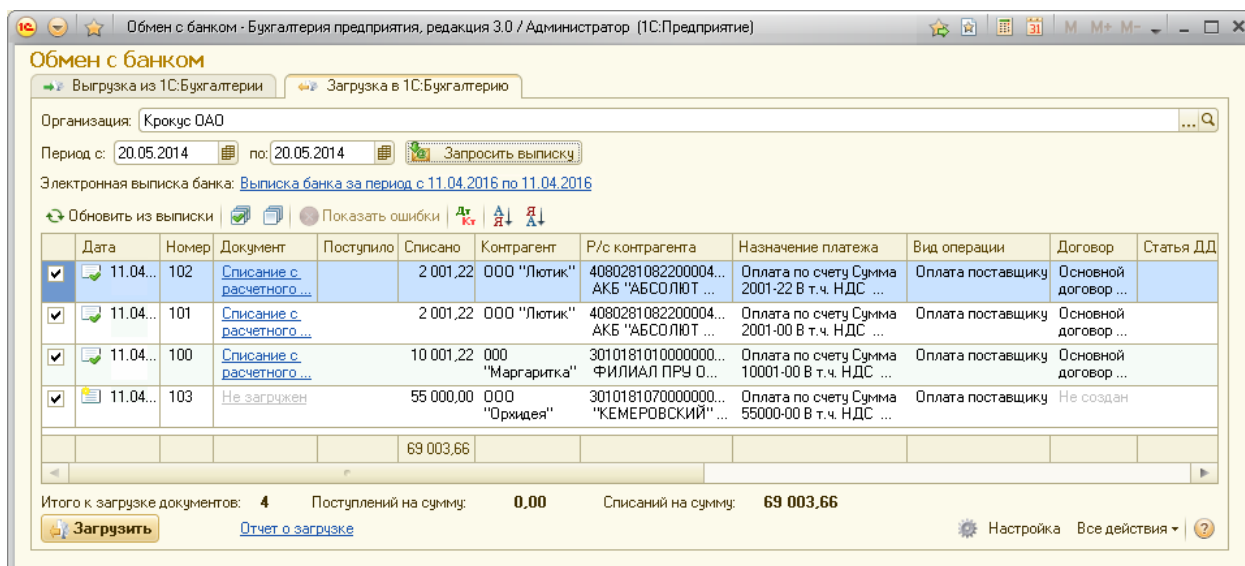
Обмен с банком - Бухгалтерия предприятия, редакция 3.0 / Администратор (1С:Предприятие)

M M+ M-

Обмен с банком

Выгрузка из 1С:Бухгалтерии | Загрузка в 1С:Бухгалтерию

Организация: Крокус ОАО

Период с: 20.05.2014 по: 20.05.2014 Запросить выписку

Электронная выписка банка: Выписка банка за период с 11.04.2016 по 11.04.2016

Обновить из выписки Показать ошибки

| | Дата | Номер | Документ | Поступило | Списано | Контрагент | Р/с контрагента | Назначение платежа | Вид операции | Договор | Статья ДД |
|---|---|---|---|---|---|---|---|---|---|---|---|
| ✔ | 11.04... | 102 | Списание с расчетного ... | | 2 001,22 | ООО "Лютик" | 4080281082200004... АКБ "АБСОЛЮТ ... | Оплата по счету Сумма 2001-22 В т.ч. НДС ... | Оплата поставщику | Основной договор ... | |
| ✔ | 11.04... | 101 | Списание с расчетного ... | | 2 001,22 | ООО "Лютик" | 4080281082200004... АКБ "АБСОЛЮТ ... | Оплата по счету Сумма 2001-00 В т.ч. НДС ... | Оплата поставщику | Основной договор ... | |
| ✔ | 11.04... | 100 | Списание с расчетного ... | | 10 001,22 | ООО "Маргаритка" | 3010181010000000... ФИЛИАЛ ПРУ О... | Оплата по счету Сумма 10001-00 В т.ч. НДС ... | Оплата поставщику | Основной договор ... | |
| ✔ | 11.04... | 103 | Не загружен | | 55 000,00 | ООО "Орхидея" | 3010181070000000... "КЕМЕРОВСКИЙ" ... | Оплата по счету Сумма 55000-00 В т.ч. НДС ... | Оплата поставщику | Не создан | |
| | | | | | 69 003,66 | | | | | | |

Итого к загрузке документов: 4 Поступлений на сумму: 0,00 Списаний на сумму: 69 003,66

Загрузить Отчет о загрузке Настройка Все действия ?